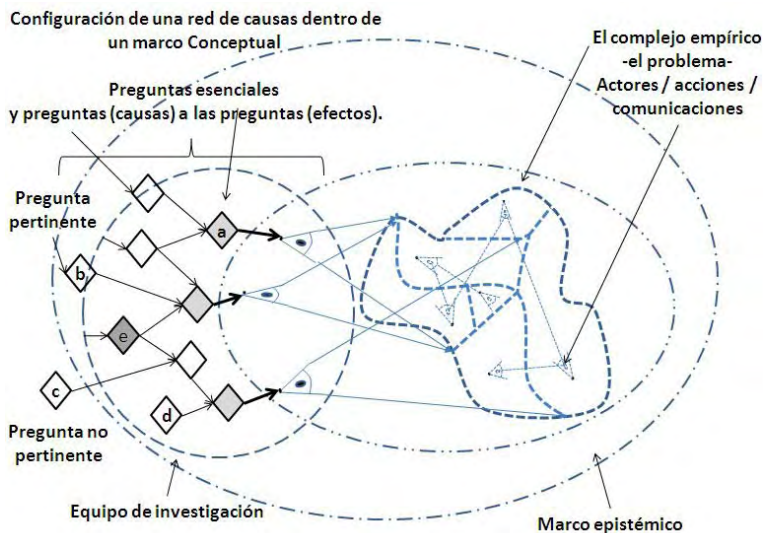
Configuración de una red de causas dentro de un marco Conceptual

Preguntas esenciales y preguntas (causas) a las preguntas (efectos).

El complejo empírico -el problema- Actores / acciones / comunicaciones

Pregunta pertinente

a

b

e

c

d

Pregunta no pertinente

Equipo de investigación

Marco epistémico